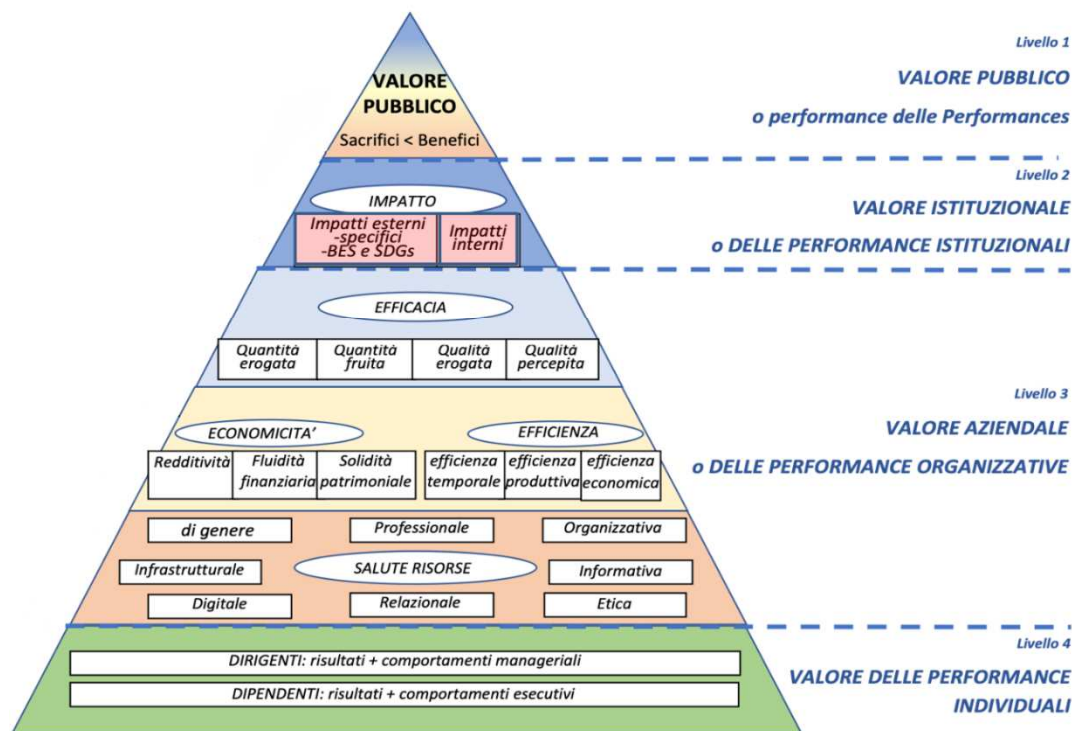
VALORE PUBBLICO

Sacrifici < Benefici

Livello 1

VALORE PUBBLICO

o performance delle Performances

IMPATTO

Impatti esterni -specifici -BES e SDGs

Impatti interni

Livello 2

VALORE ISTITUZIONALE

o DELLE PERFORMANCE ISTITUZIONALI

EFFICACIA

Quantità erogata

Quantità fruita

Qualità erogata

Qualità percepita

ECONOMICITA'

EFFICIENZA

Redditività

Fluidità finanziaria

Solidità patrimoniale

efficienza temporale

efficienza produttiva

efficienza economica

Livello 3

VALORE AZIENDALE

o DELLE PERFORMANCE ORGANIZZATIVE

di genere

Professionale

Organizzativa

Infrastrutturale

SALUTE RISORSE

Informativa

Digitale

Relazionale

Etica

DIRIGENTI: risultati + comportamenti manageriali

DIPENDENTI: risultati + comportamenti esecutivi

Livello 4

VALORE DELLE PERFORMANCE INDIVIDUALI